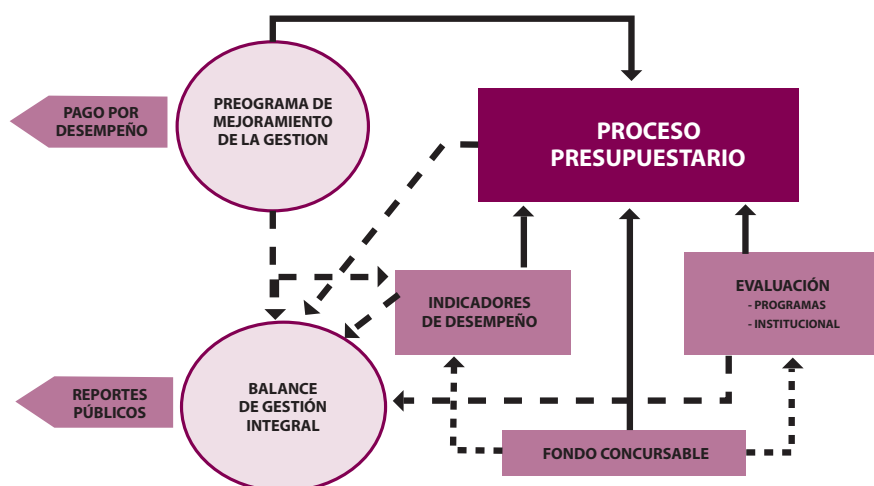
PAGO POR DESEMPEÑO

PREOGRAMA DE MEJORAMIENTO DE LA GESTION

PROCESO PRESUPUESTARIO

INDICADORES DE DESEMPEÑO

EVALUACIÓN
- PROGRAMAS
- INSTITUCIONAL

REPORTES PÚBLICOS

BALANCE DE GESTIÓN INTEGRAL

FONDO CONCURSABLE